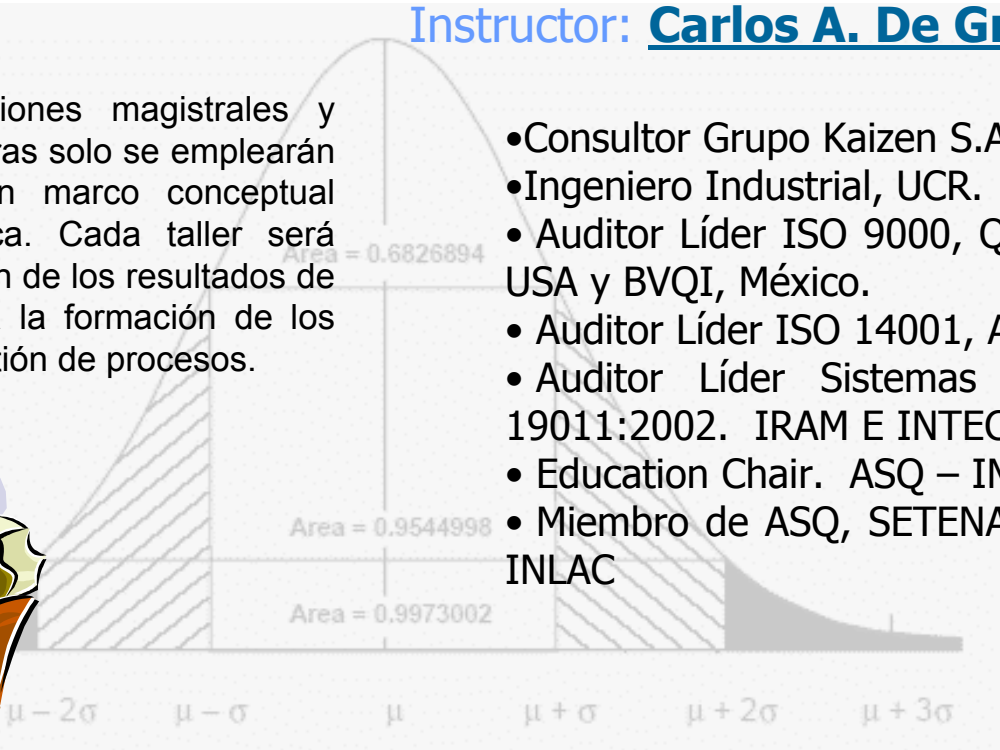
Instructor: Carlos A. De Gr

iones magistrales y ras solo se emplearán n marco conceptual ca. Cada taller será n de los resultados de la formación de los ción de procesos.

•Consultor Grupo Kaizen S.A
•Ingeniero Industrial, UCR.
• Auditor Líder ISO 9000, Q USA y BVQI, México.
• Auditor Líder ISO 14001, A
• Auditor Líder Sistemas 19011:2002. IRAM E INTEC
• Education Chair. ASQ – IN
• Miembro de ASQ, SETENA INLAC

Area = 0.6826894
Area = 0.9544998
Area = 0.9973002

$\mu - 2\sigma$ $\mu - \sigma$ $\mu$ $\mu + \sigma$ $\mu + 2\sigma$ $\mu + 3\sigma$